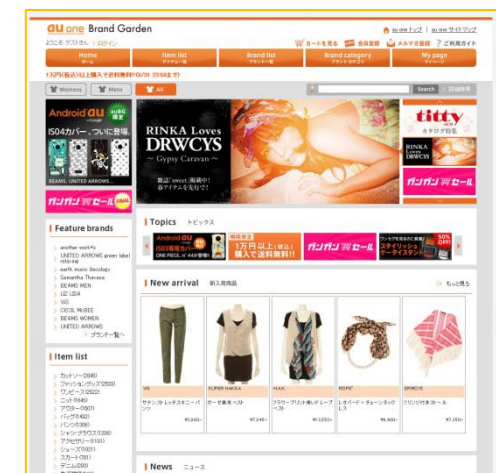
au one Brand Garden

au one トップ | au one サイトマップ

ようこそ ゲスト さん | ログイン

カートを見る | 会員登録 | メルマガ登録 | ご利用ガイド

Home | Item list | Brand list | Brand category | My page

1万円(税込)以上購入で送料無料!!(10/31 20時まで)

Womens | Mens | All

Search

Android au

IS04カバー、ついに登場

BEAMS, UNITED ARROWS...

RINKA Loves DRWCYS
～ Gypsy Caravan ～

titty

RINKA DRWCYS

ガンガン秋セール

ガンガン秋セール

Feature brands

another works
UNITED ARROWS green label relaxing
earth music &ecology
Samantha Thavasa
BEAMS MEN
LIZ LISA
VIS
CECIL McBEE
BEAMS WOMEN
UNITED ARROWS
ブランド一覧へ

Topics トピックス

Android au IS04専用カバー

1万円以上(税込)購入で送料無料!!

ガンガン秋セール

スタイリッシュケータイストラップ

50% OFF

New arrival 新入荷商品

もっと見る

VIS

SUPER HAKKA

FRAPBOIS

Item list

カットソー(2845)
ファッショングッズ(2522)
ワンピース(2222)
ニット(1645)
アウター(1507)
バッグ(1482)
パンツ(1358)
シャツ・ブラウス(1306)
アクセサリー(1101)
シューズ(1021)
スカート(781)
デニム(390)

News ニュース